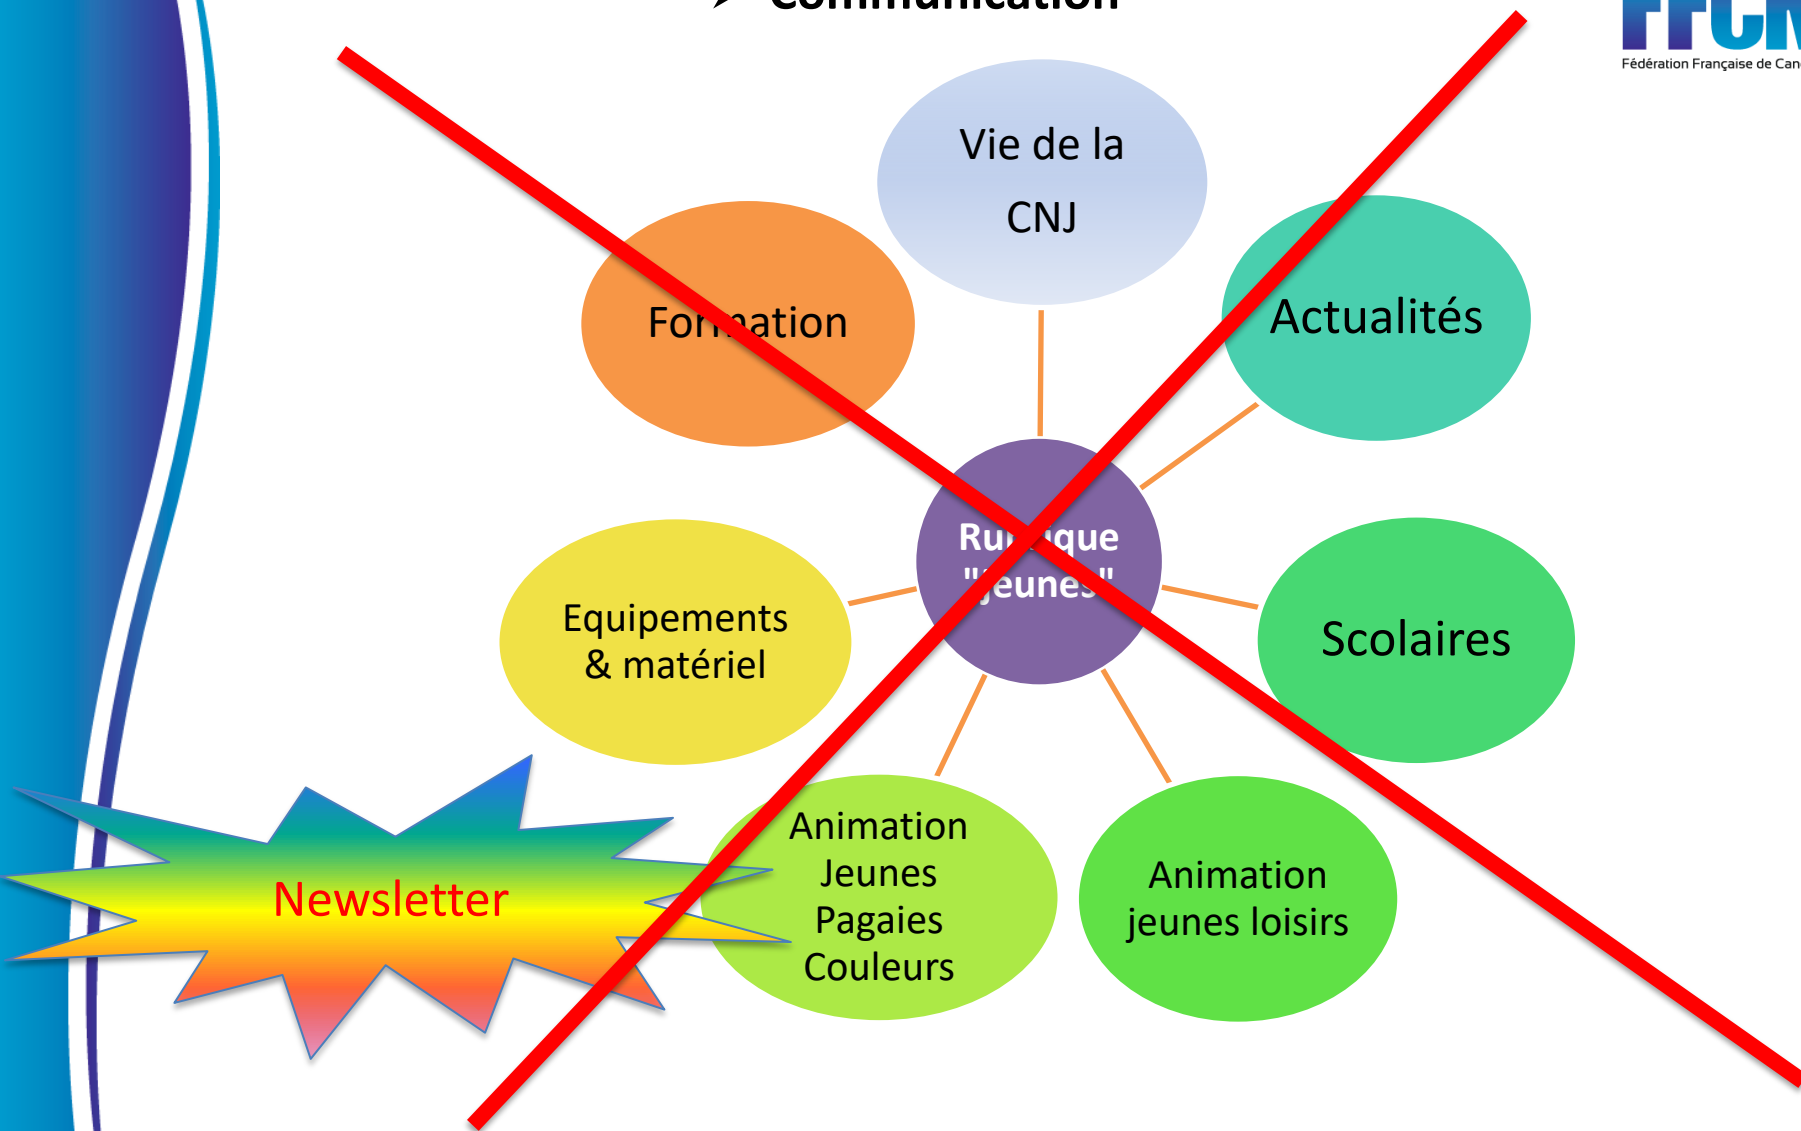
➢ Communication

FFCK
Fédération Française de Can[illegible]

Vie de la CNJ

Formation

Actualités

Rubrique "Jeunes"

Equipements & matériel

Scolaires

Newsletter

Animation Jeunes Pagaies Couleurs

Animation jeunes loisirs